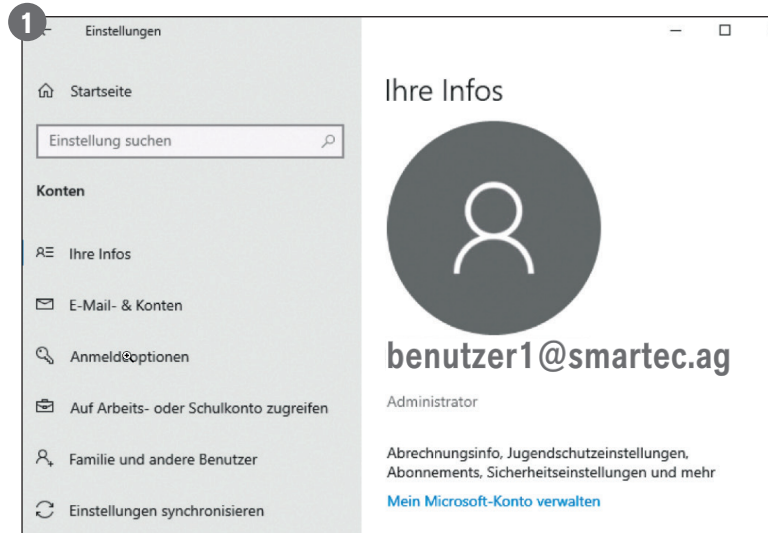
1

Einstellungen

Startseite

Einstellung suchen

Konten

Ihre Infos

E-Mail- & Konten

Anmeldeoptionen

Auf Arbeits- oder Schulkonto zugreifen

Familie und andere Benutzer

Einstellungen synchronisieren

Ihre Infos

benutzer1@smartec.ag

Administrator

Abrechnungsinfo, Jugendschutzeinstellungen, Abonnements, Sicherheitseinstellungen und mehr

Mein Microsoft-Konto verwalten